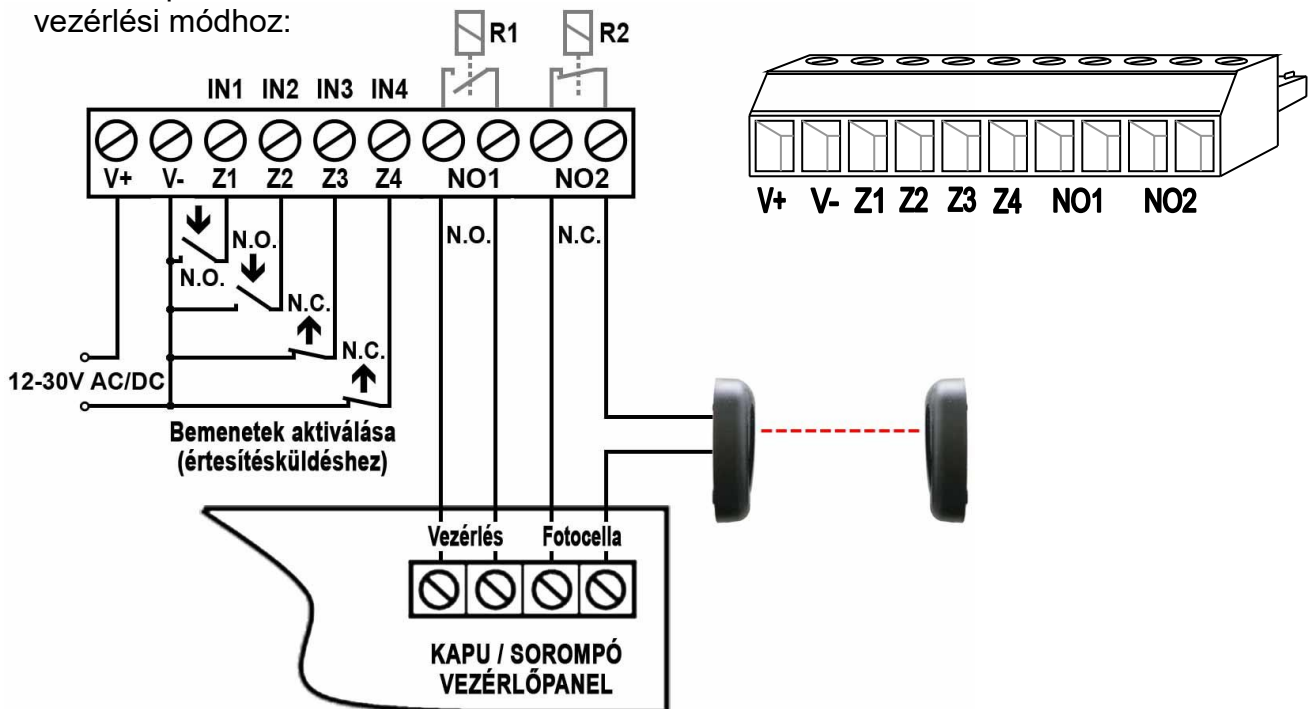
vezérlési módhoz:

R1
R2

IN1 IN2 IN3 IN4

V+ V- Z1 Z2 Z3 Z4 NO1 NO2

N.O.
N.O.
N.C.
N.C.
N.O.
N.C.

12-30V AC/DC

Bemenetek aktiválása (értesítésküldéshez)

V+ V- Z1 Z2 Z3 Z4 NO1 NO2

Vezérlés
Fotocella

KAPU / SOROMPÓ VEZÉRLŐPANEL